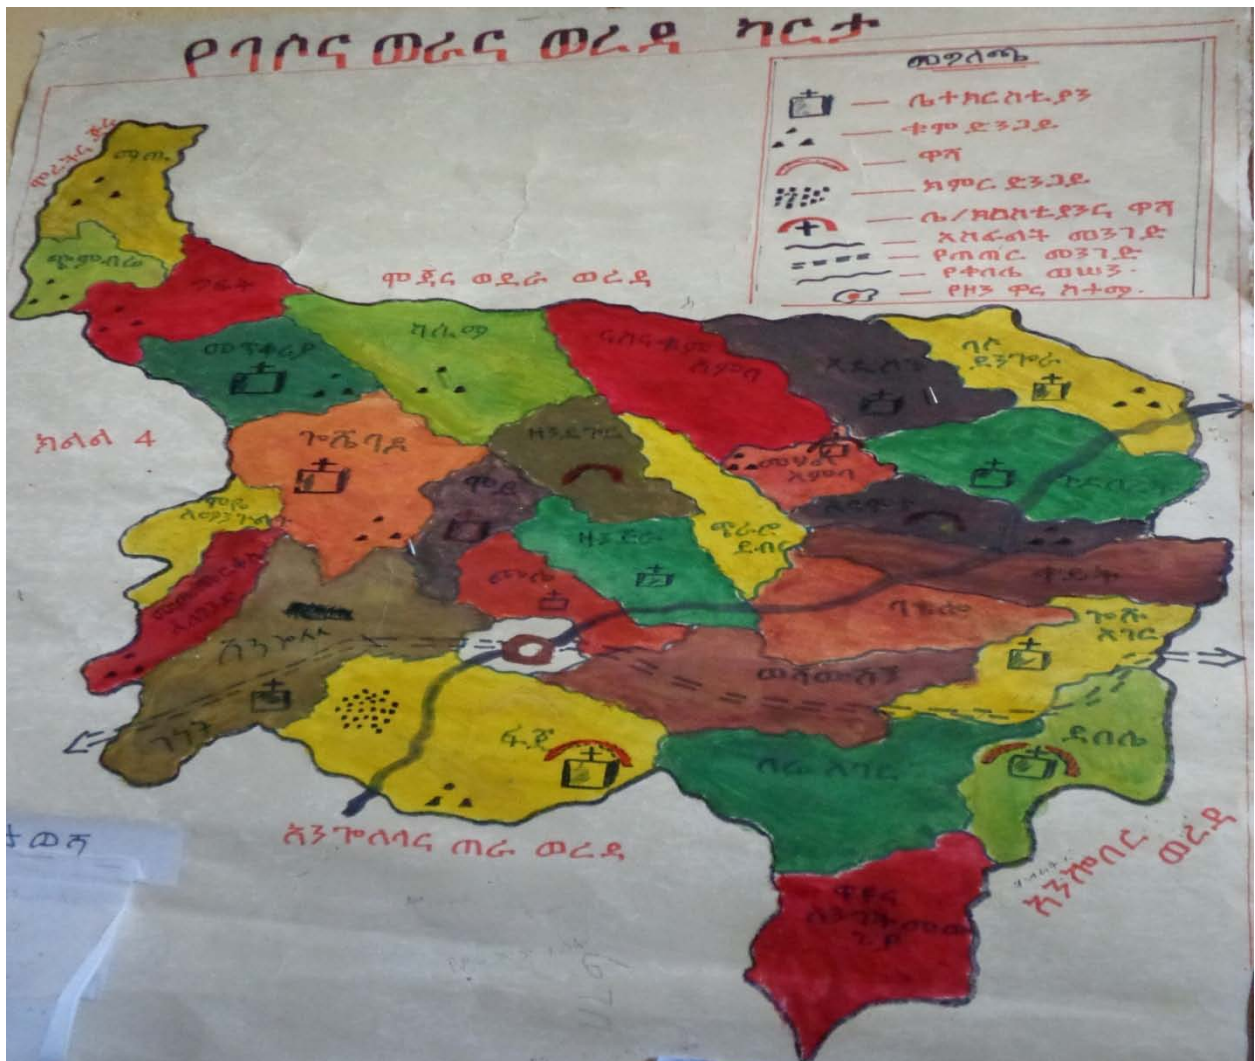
የባሶና ወራና ወረዳ ካርታ

መግለጫ
— ቤተክርስቲያን
— ቁም ድንጋይ
— ዋሻ
— ክምር ድንጋይ
— ቤ/ክርስቲያንና ዋሻ
— አስፋልት መንገድ
— የጠጠር መንገድ
— የቀበሌ ወሰን
— የዞን ዋና ከተማ

ሞረትና ጅሩ
ማማ
ጭምብሬ
ገፍቶ
ሞጃና ወደራ ወረዳ
መጥቁሪያ
ካሬማ
ራስና ቁጥር ሰምባ
አይጦጭ
ባሶ ደንጎራ
ክልል 4
ጉሼባዶ
ዘንድሮ
ሞይ
ሞቃ አምባ
ሞይ ለምንግሥት
ዘንድሮ
ጭሮሮ ደብር
ቁይቱ
መሐልወንዝ
ጮለ
ጉሽ
ባቴሌ
ጉሾ አገር
ሸንኮሌ
መሻመሸን
ፋጂ
ደበሌ
ጣራ አገር
አንጐለላና ጠራ ወረዳ
ቀይና ለንጉሥመውጫ
አንኮበር ወረዳ
ታወሻ